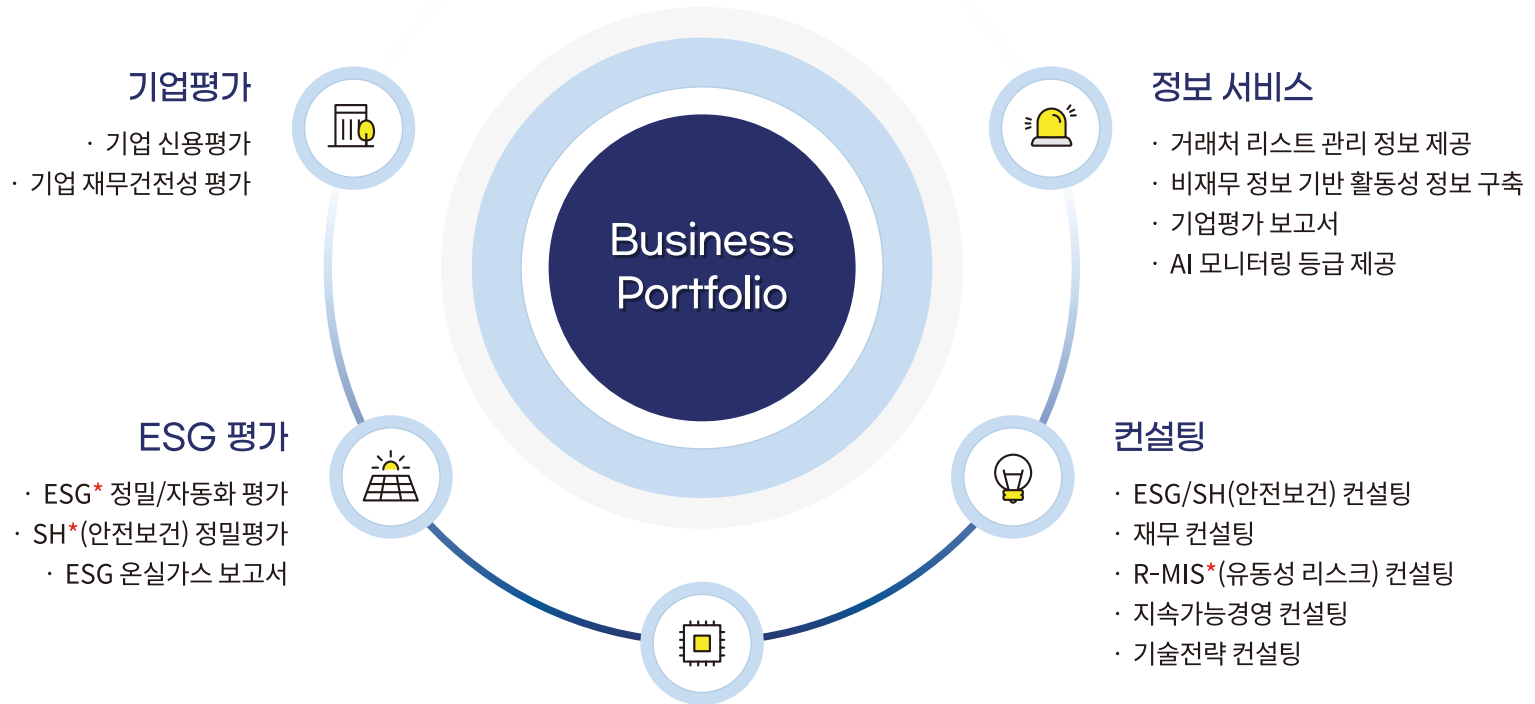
기업평가

· 기업 신용평가
· 기업 재무건전성 평가

Business Portfolio

정보 서비스

· 거래처 리스트 관리 정보 제공
· 비재무 정보 기반 활동성 정보 구축
· 기업평가 보고서
· AI 모니터링 등급 제공

ESG 평가

· ESG* 정밀/자동화 평가
· SH*(안전보건) 정밀평가
· ESG 온실가스 보고서

컨설팅

· ESG/SH(안전보건) 컨설팅
· 재무 컨설팅
· R-MIS*(유동성 리스크) 컨설팅
· 지속가능경영 컨설팅
· 기술전략 컨설팅